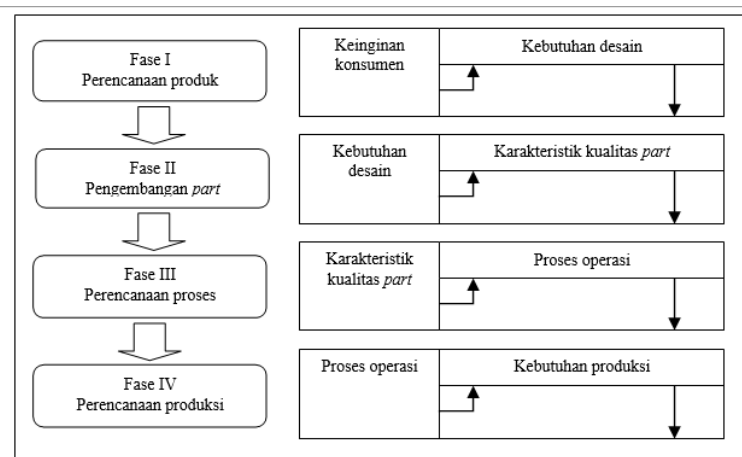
Fase I
Perencanaan produk

Fase II
Pengembangan *part*

Fase III
Perencanaan proses

Fase IV
Perencanaan produksi

Keinginan konsumen

Kebutuhan desain

Kebutuhan desain

Karakteristik kualitas *part*

Karakteristik kualitas *part*

Proses operasi

Proses operasi

Kebutuhan produksi